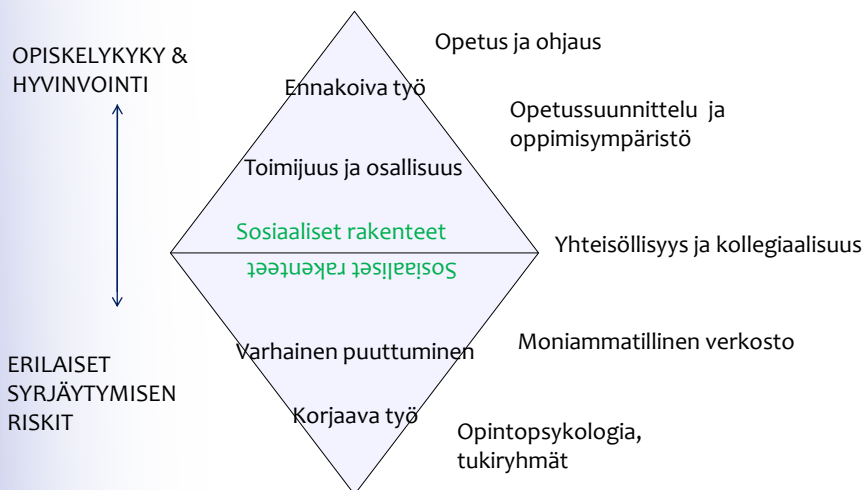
OPISKELYKYKY & HYVINVOINTI

Opetus ja ohjaus

Ennakoiva työ

Opetussuunnittelu ja oppimisympäristö

Toimijuus ja osallisuus

Sosiaaliset rakenteet

Yhteisöllisyys ja kollegiaalisuus

Sosiaaliset rakenteet

Varhainen puuttuminen

Moniammatillinen verkosto

ERILAISET SYRJÄYTYMISEN RISKIT

Korjaava työ

Opintopsykologia, tukiryhmät